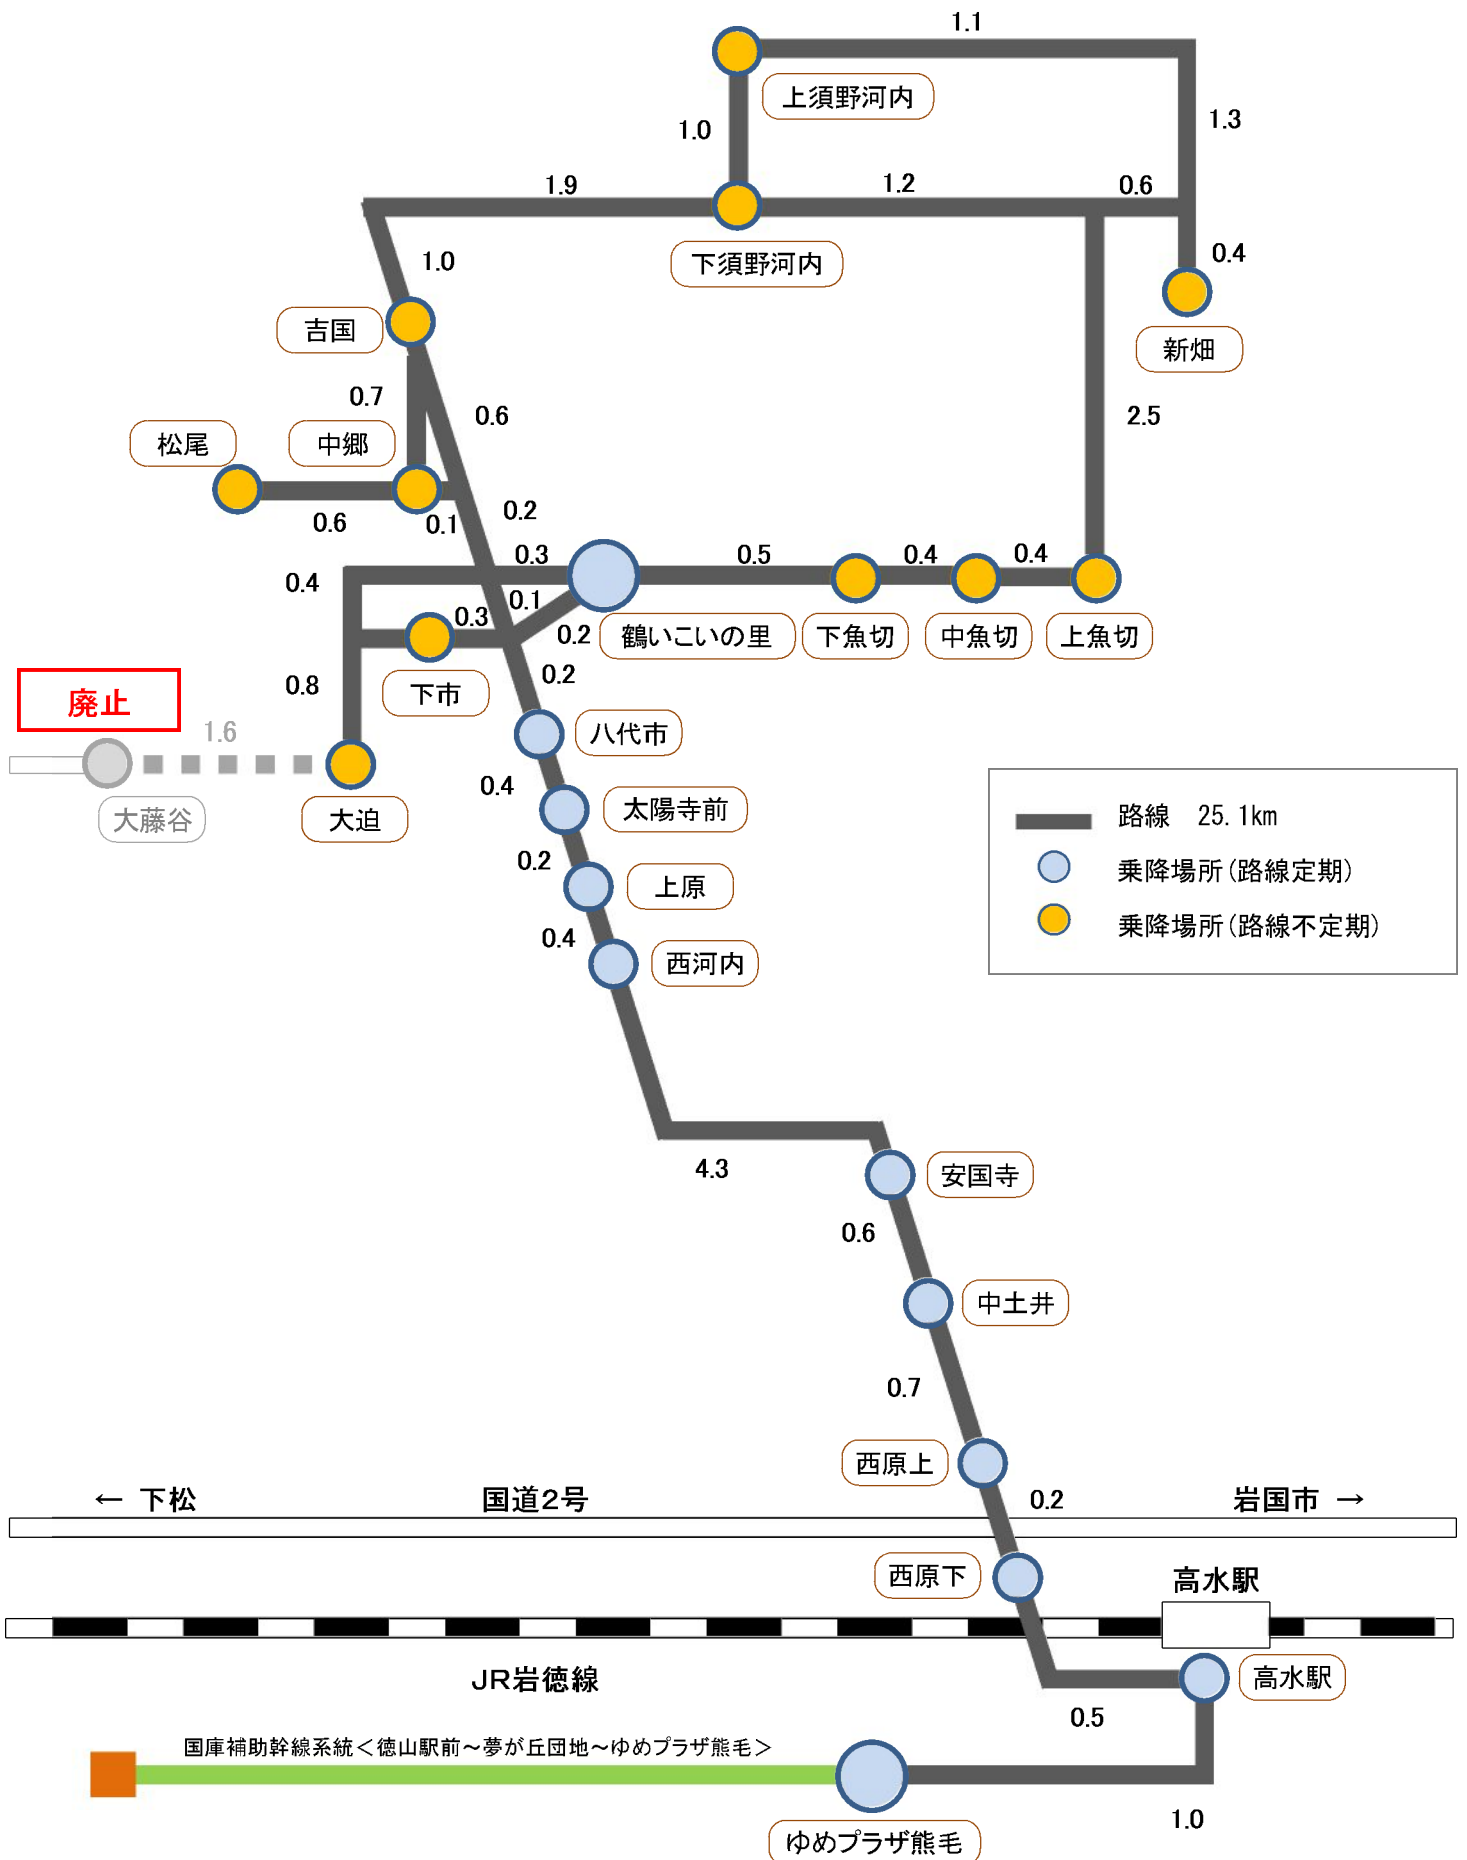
1.1
上須野河内
1.0
1.3
1.9
1.2
0.6
下須野河内
0.4
1.0
新畑
吉国
0.7
0.6
2.5
松尾
中郷
0.6
0.1
0.2
0.3
0.5
0.4
0.4
0.4
0.1
0.3
0.2
鶴いこいの里
下魚切
中魚切
上魚切
0.2
0.8
下市
廃止
1.6
八代市
大藤谷
大迫
0.4
太陽寺前
0.2
上原
0.4
西河内

| | 路線 25.1km |
|---|---|
| | 乗降場所（路線定期） |
| | 乗降場所（路線不定期） |

4.3
安国寺
0.6
中土井
0.7
西原上
← 下松
国道2号
0.2
岩国市 →
西原下
高水駅
JR岩徳線
高水駅
0.5
国庫補助幹線系統＜徳山駅前～夢が丘団地～ゆめプラザ熊毛＞
1.0
ゆめプラザ熊毛